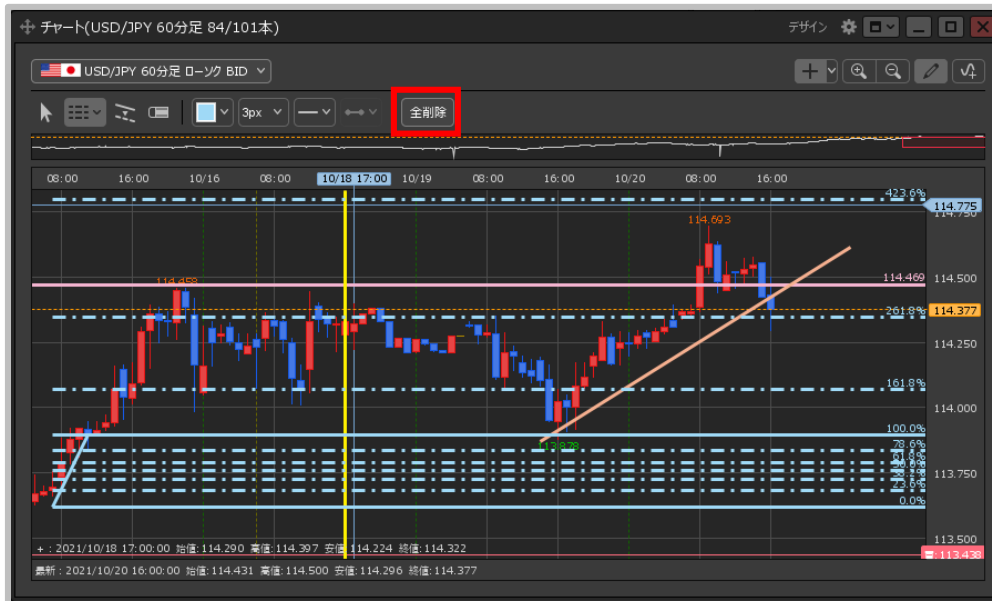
チャート(USD/JPY 60分足 84/101本)

デザイン

USD/JPY 60分足 ローソク BID

3px

全削除

08:00 16:00 10/16 08:00 10/18 17:00 10/19 08:00 16:00 10/20 08:00 16:00

423.6%
114.775
114.750
114.693
114.458
114.469
114.500
261.8%
114.377
114.250
161.8%
114.000
100.0%
113.878
78.6%
61.8%
50.0%
38.2%
23.6%
0.0%
113.750
113.500
113.438

+ : 2021/10/18 17:00:00 始值:114.290 高值:114.397 安值:114.224 終值:114.322

最新 : 2021/10/20 16:00:00 始值:114.431 高值:114.500 安值:114.296 終值:114.377